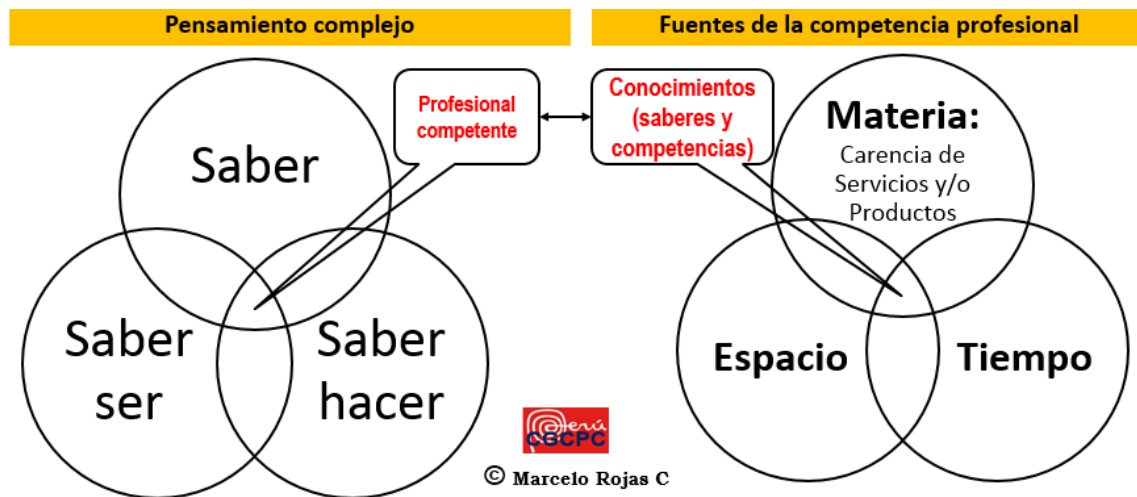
Pensamiento complejo

Fuentes de la competencia profesional

Profesional competente

Conocimientos (saberes y competencias)

Saber

Saber ser

Saber hacer

Materia:
Carencia de Servicios y/o Productos

Espacio

Tiempo

Perú CGCPC

© Marcelo Rojas C